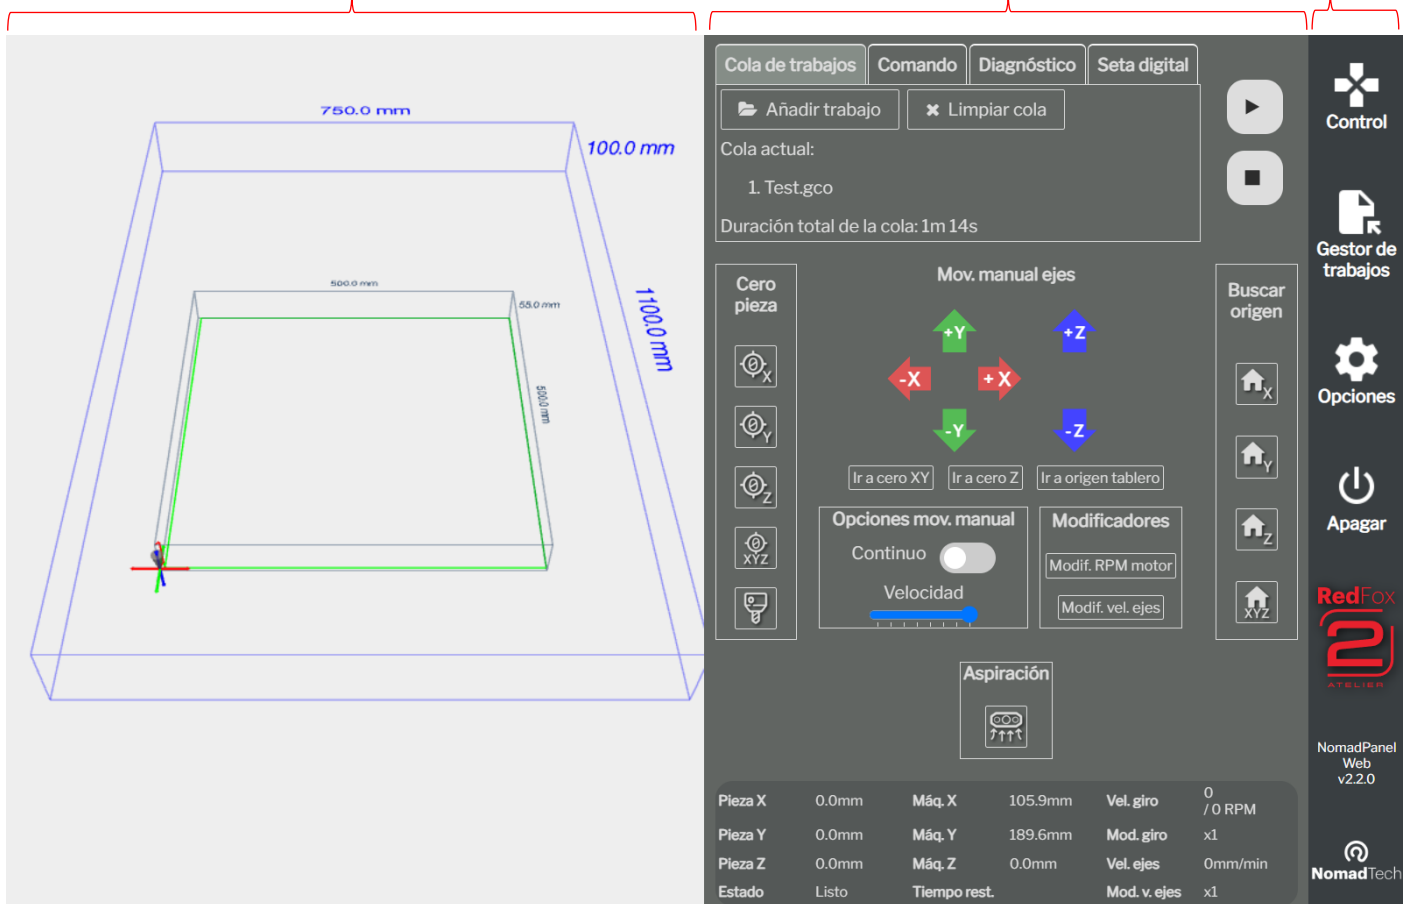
750.0 mm
100.0 mm
1100.0 mm
500.0 mm
55.0 mm
500.0 mm

Cola de trabajos | Comando | Diagnóstico | Seta digital

Añadir trabajo
Limpiar cola

Cola actual:

1. Test.gco

Duración total de la cola: 1m 14s

Cero pieza

Mov. manual ejes

+Y
-X
+X
-Y
+Z
-Z

Ir a cero XY
Ir a cero Z
Ir a origen tablero

Opciones mov. manual
Continuo
Velocidad

Modificadores
Modif. RPM motor
Modif. vel. ejes

Buscar origen

Aspiración

| Pieza X | 0.0mm | Máq. X | 105.9mm | Vel. giro | 0 / 0 RPM |
|---|---|---|---|---|---|
| Pieza Y | 0.0mm | Máq. Y | 189.6mm | Mod. giro | x1 |
| Pieza Z | 0.0mm | Máq. Z | 0.0mm | Vel. ejes | 0mm/min |
| Estado | Listo | Tiempo rest. | | Mod. v. ejes | x1 |

Control
Gestor de trabajos
Opciones
Apagar
RedFox 2
ATELIER
NomadPanel Web v2.2.0
NomadTech